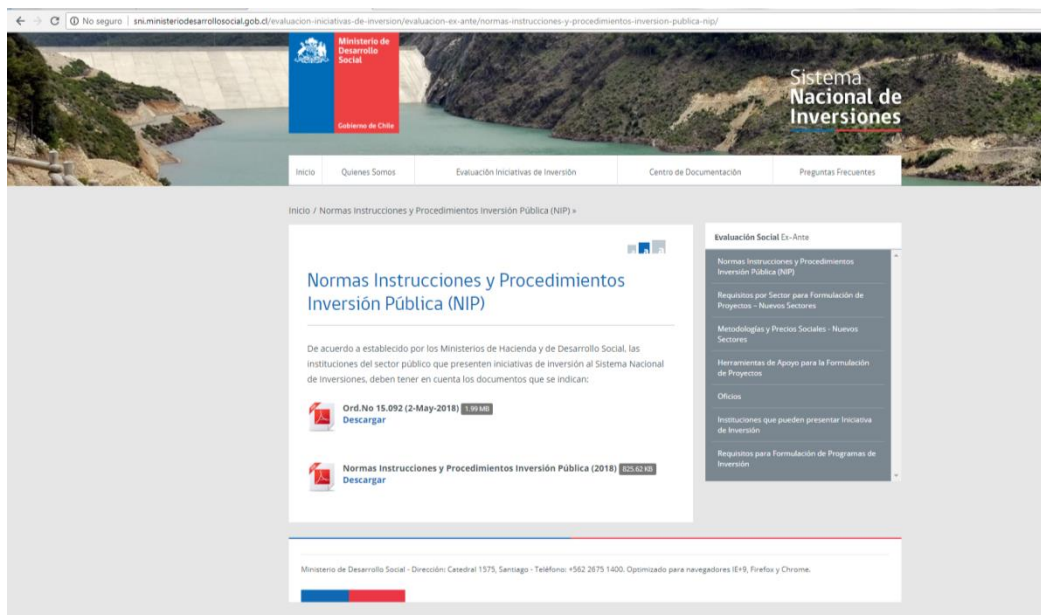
No seguro | sni.ministeriodesarrollosocial.gob.cl/evaluacion-iniciativas-de-inversion/evaluacion-ex-ante/normas-instrucciones-y-procedimientos-inversion-publica-nip/

Ministerio de Desarrollo Social

Gobierno de Chile

Sistema Nacional de Inversiones

Inicio | Quienes Somos | Evaluación Iniciativas de Inversión | Centro de Documentación | Preguntas Frecuentes

Inicio / Normas Instrucciones y Procedimientos Inversión Pública (NIP) »

Normas Instrucciones y Procedimientos Inversión Pública (NIP)

De acuerdo a establecido por los Ministerios de Hacienda y de Desarrollo Social, las instituciones del sector público que presenten iniciativas de inversión al Sistema Nacional de Inversiones, deben tener en cuenta los documentos que se indican:

Ord.No 15.092 (2-May-2018) 1.99 MB
Descargar

Normas Instrucciones y Procedimientos Inversión Pública (2018) 825.62 KB
Descargar

Evaluación Social Ex-Ante

Normas Instrucciones y Procedimientos Inversión Pública (NIP)

Requisitos por Sector para Formulación de Proyectos - Nuevos Sectores

Metodologías y Precios Sociales - Nuevos Sectores

Herramientas de Apoyo para la Formulación de Proyectos

Oficios

Instituciones que pueden presentar Iniciativa de Inversión

Requisitos para Formulación de Programas de Inversión

Ministerio de Desarrollo Social - Dirección: Catedral 1575, Santiago - Teléfono: +562 2675 1400. Optimizado para navegadores IE+9, Firefox y Chrome.